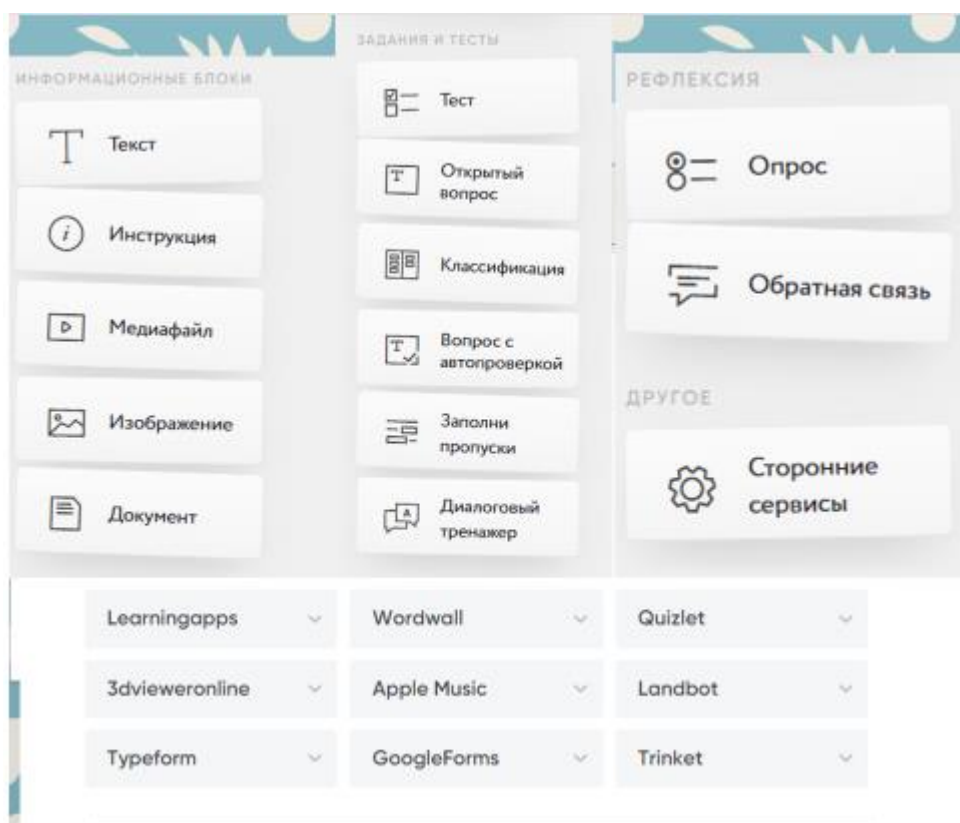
ИНФОРМАЦИОННЫЕ БЛОКИ

Текст

Инструкция

Медиафайл

Изображение

Документ

ЗАДАНИЯ И ТЕСТЫ

Тест

Открытый вопрос

Классификация

Вопрос с автопроверкой

Заполни пропуски

Диалоговый тренажер

РЕФЛЕКСИЯ

Опрос

Обратная связь

ДРУГОЕ

Сторонние сервисы

| Learningapps | Wordwall | Quizlet |
|---|---|---|
| 3dvieweronline | Apple Music | Landbot |
| Typeform | GoogleForms | Trinket |